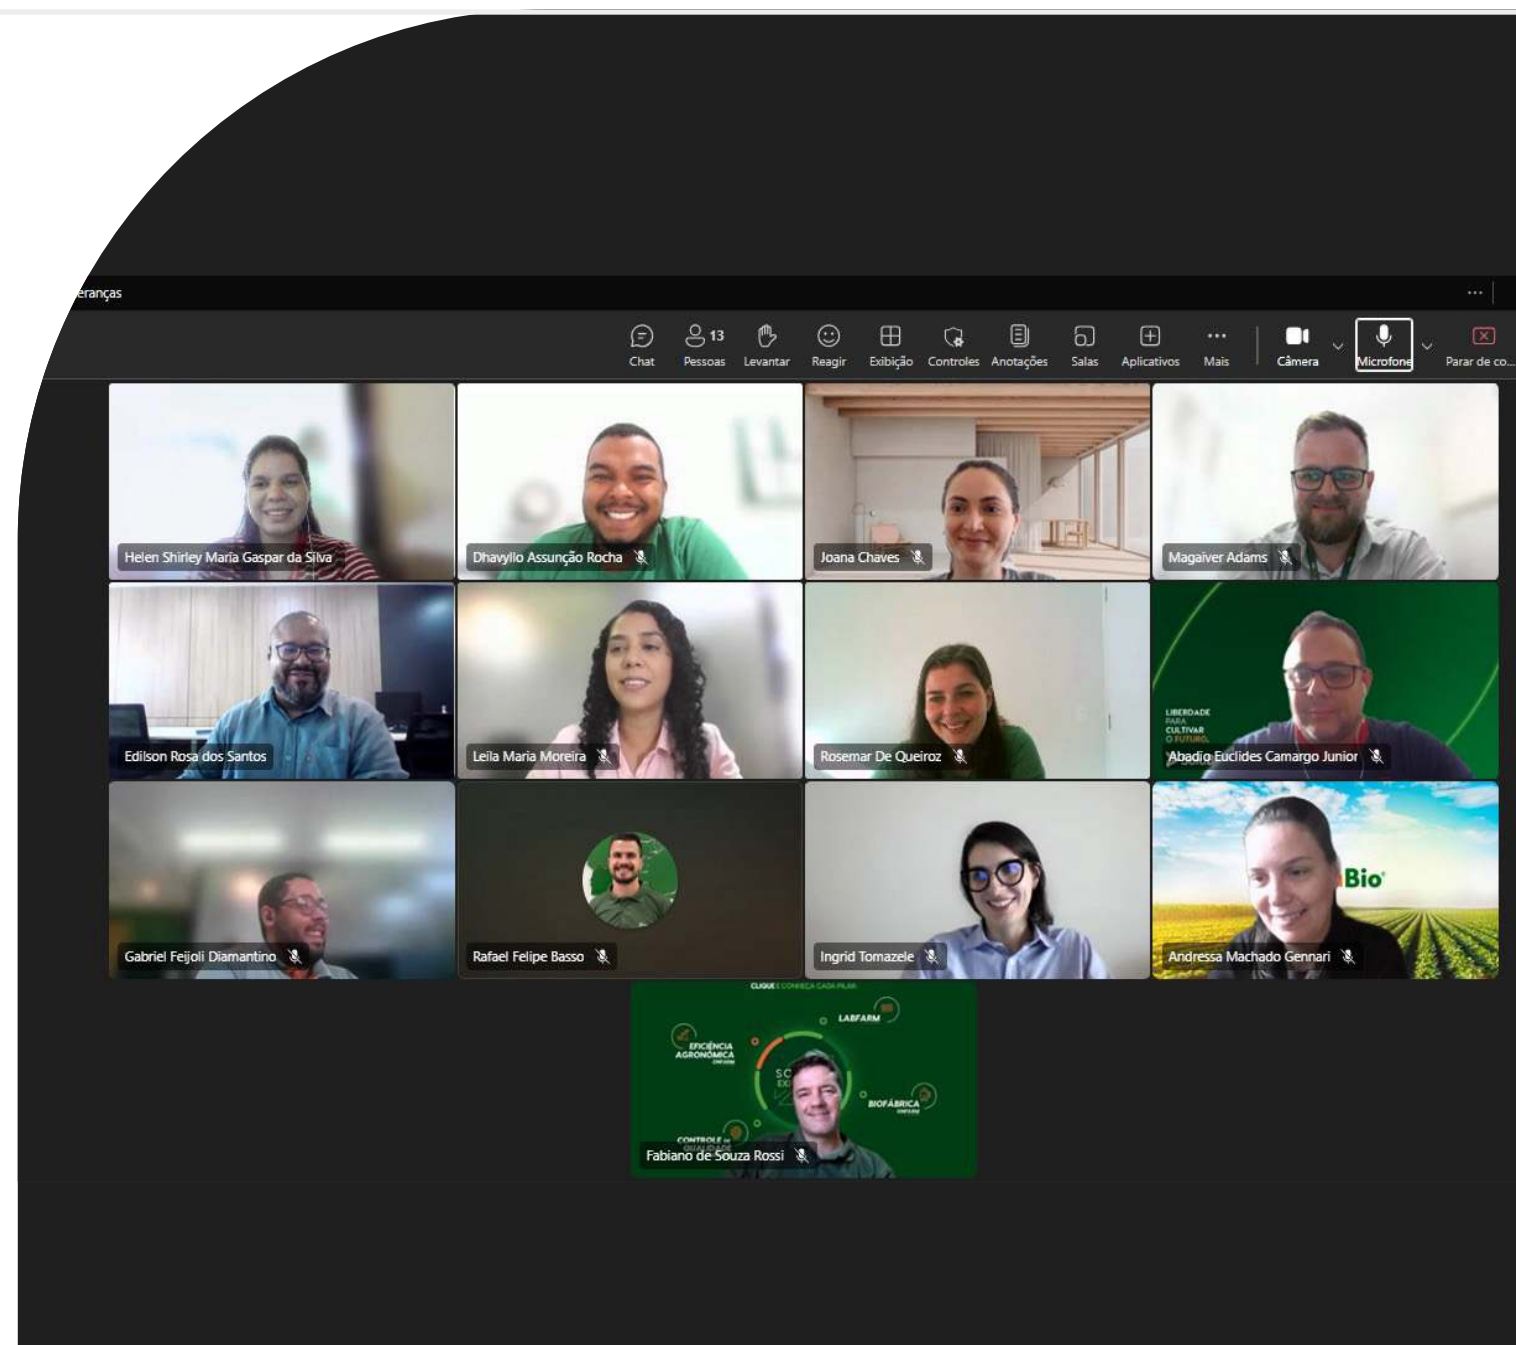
eranças

...

Chat
13
Pessoas
Levantar
Reagir
Exibição
Controles
Anotações
Salas
Aplicativos
Mais
Câmera
Microfone
Parar de co...

Helen Shirley Maria Gaspar da Silva
Dhavyllo Assunção Rocha
Joana Chaves
Magaiver Adams
Edilson Rosa dos Santos
Leila Maria Moreira
Rosemar De Queiroz
LIBERDADE PARA CULTIVAR O FUTURO.
Abadio Euclides Camargo Junior
Gabriel Feijoli Diamantino
Rafael Felipe Basso
Ingrid Tomazele
Bio
Andressa Machado Gennari
CLIQUE E CONHEÇA CADA PILAR
LABFARM
EFICIÊNCIA AGRONÔMICA
BIOFÁBRICA
CONTROLE de QUALIDADE
Fabiano de Souza Rossi